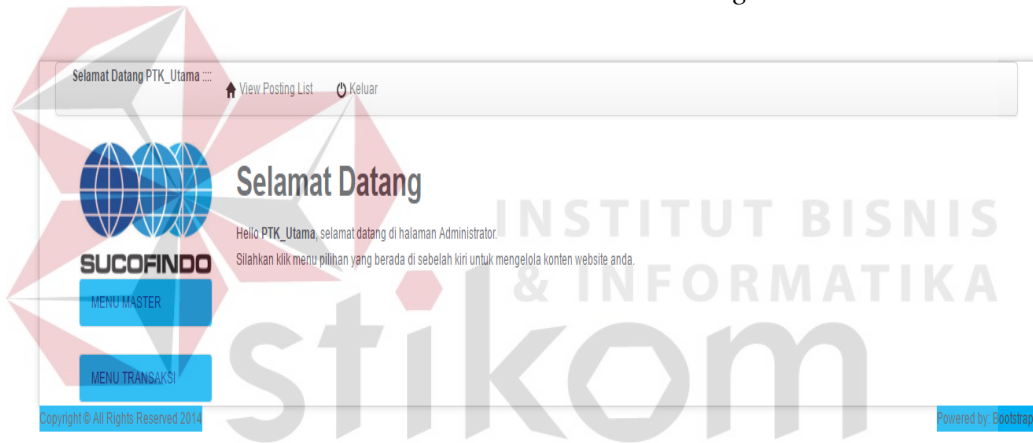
Selamat Datang PTK_Utama ::::: View Posting List Keluar

SUCOFINDO

Selamat Datang

Hello PTK_Utama, selamat datang di halaman Administrator.
Silahkan klik menu pilihan yang berada di sebelah kiri untuk mengelola konten website anda.

MENU MASTER

MENU TRANSAKSI

INSTITUT BISNIS & INFORMATIKA

stikom

Copyright © All Rights Reserved 2014

Powered by: Bootstrap